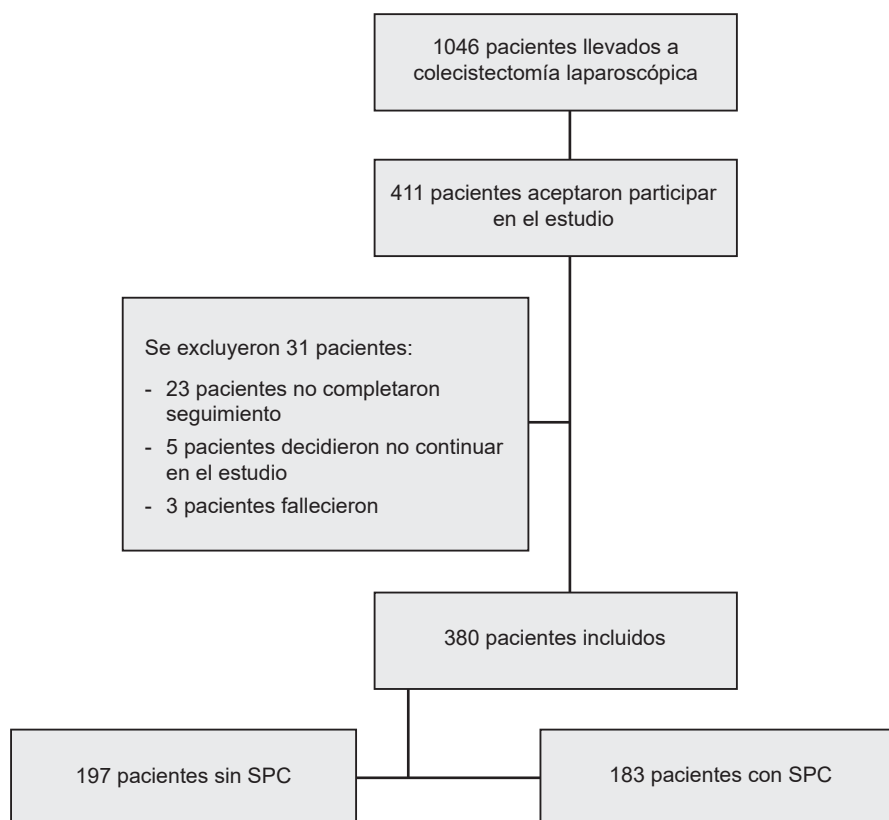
1046 pacientes llevados a colecistectomía laparoscópica

411 pacientes aceptaron participar en el estudio

Se excluyeron 31 pacientes:
- 23 pacientes no completaron seguimiento
- 5 pacientes decidieron no continuar en el estudio
- 3 pacientes fallecieron

380 pacientes incluidos

197 pacientes sin SPC

183 pacientes con SPC